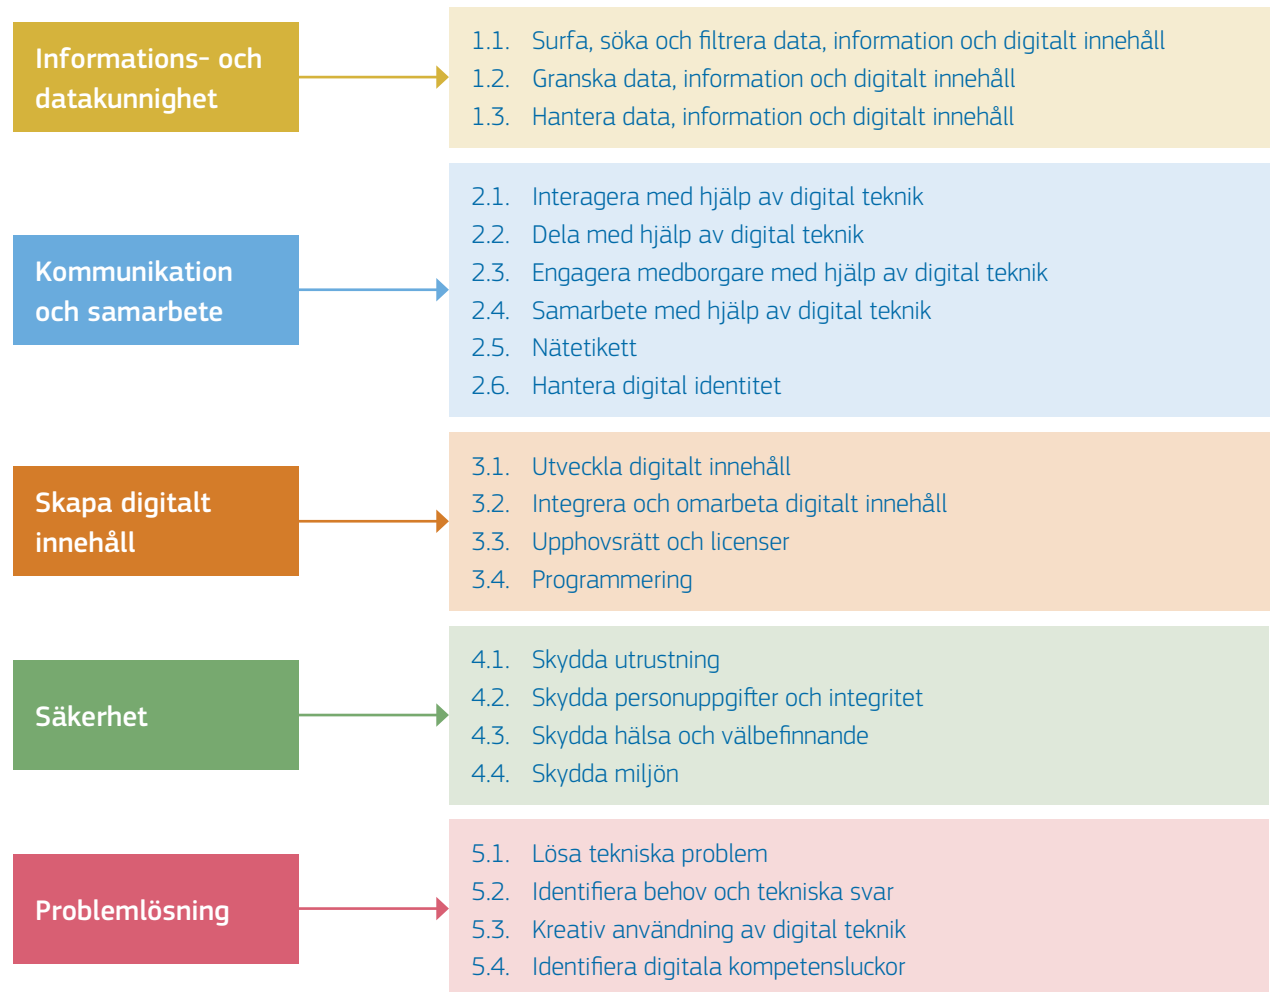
Informations- och datakunnighet

1.1. Surfa, söka och filtrera data, information och digitalt innehåll
1.2. Granska data, information och digitalt innehåll
1.3. Hantera data, information och digitalt innehåll

Kommunikation och samarbete

2.1. Interagera med hjälp av digital teknik
2.2. Dela med hjälp av digital teknik
2.3. Engagera medborgare med hjälp av digital teknik
2.4. Samarbete med hjälp av digital teknik
2.5. Nätetikett
2.6. Hantera digital identitet

Skapa digitalt innehåll

3.1. Utveckla digitalt innehåll
3.2. Integrera och omarbeta digitalt innehåll
3.3. Upphovsrätt och licenser
3.4. Programmering

Säkerhet

4.1. Skydda utrustning
4.2. Skydda personuppgifter och integritet
4.3. Skydda hälsa och välbefinnande
4.4. Skydda miljön

Problemlösning

5.1. Lösa tekniska problem
5.2. Identifiera behov och tekniska svar
5.3. Kreativ användning av digital teknik
5.4. Identifiera digitala kompetensluckor